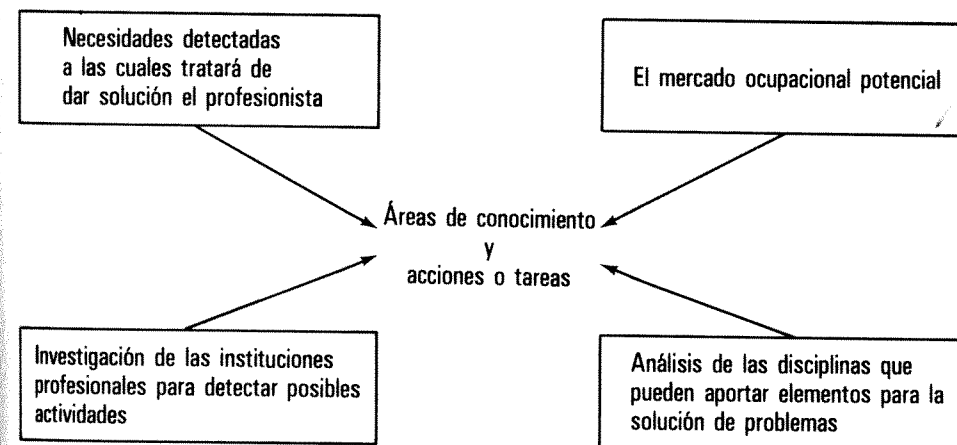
Necesidades detectadas a las cuales tratará de dar solución el profesionista

El mercado ocupacional potencial

Áreas de conocimiento
y
acciones o tareas

Investigación de las instituciones profesionales para detectar posibles actividades

Análisis de las disciplinas que pueden aportar elementos para la solución de problemas